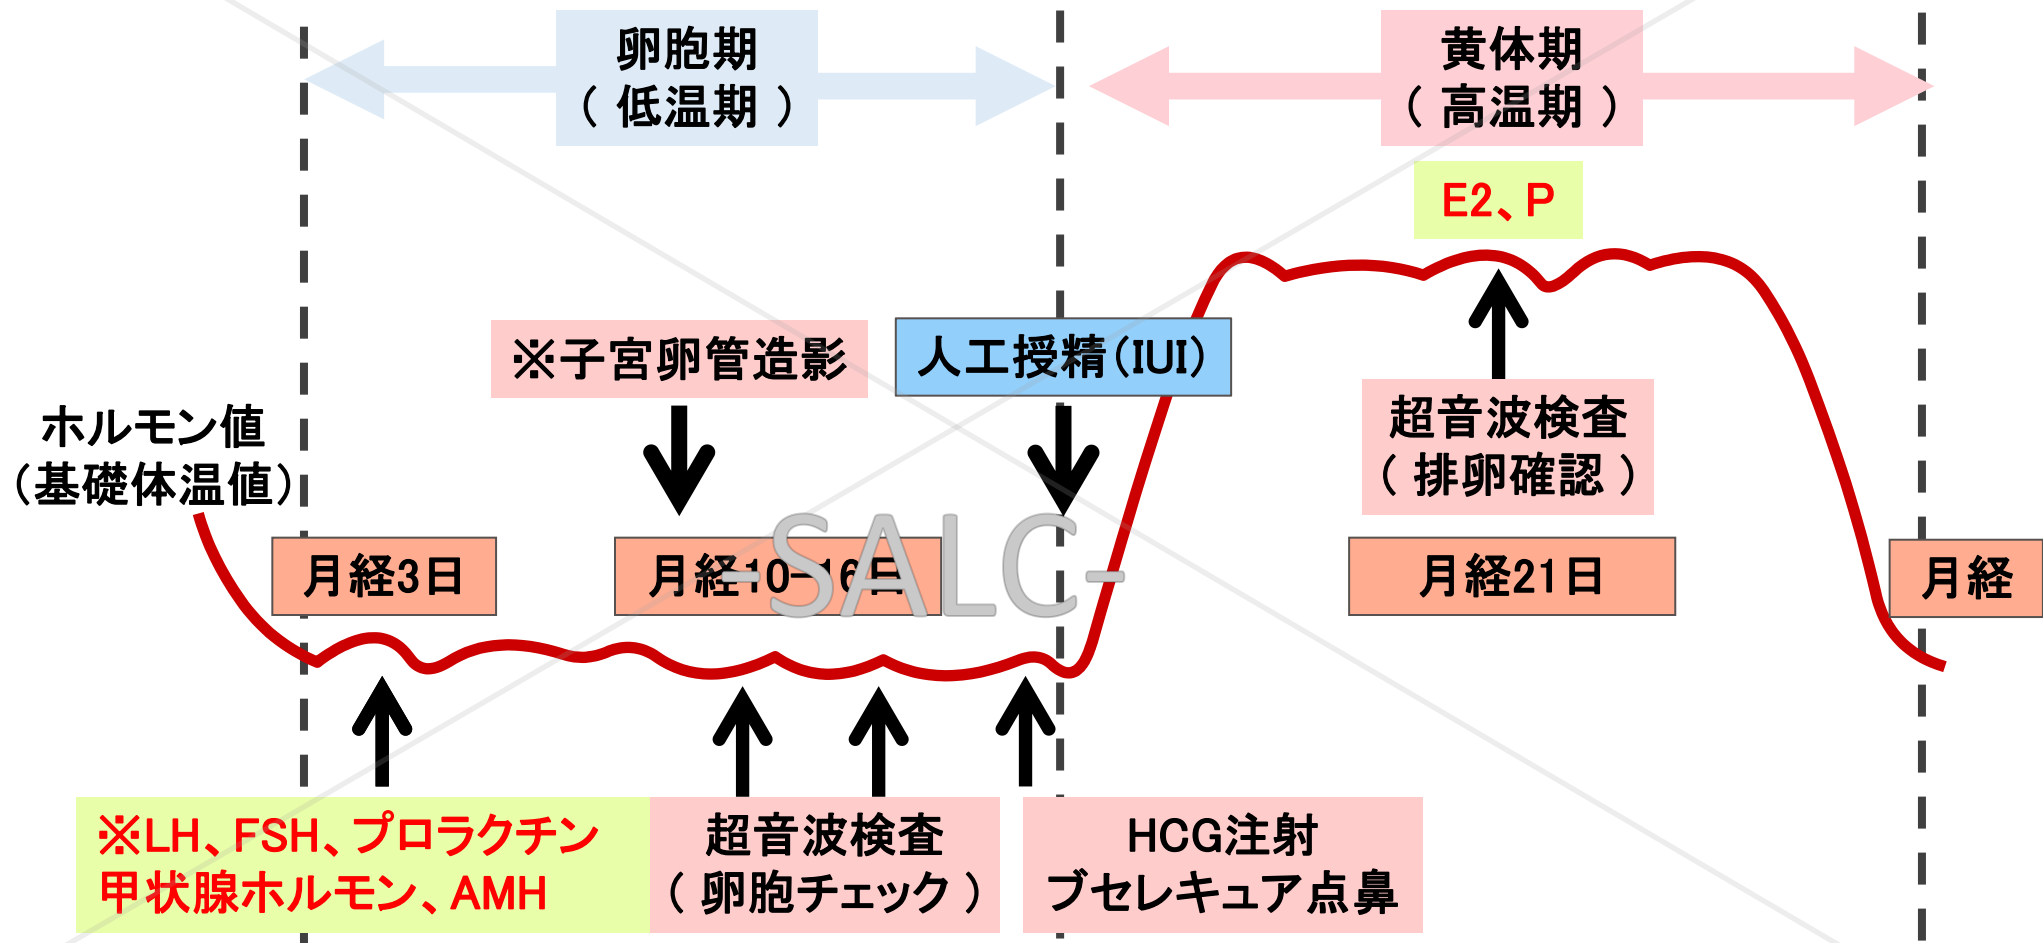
卵胞期
（低温期）

黄体期
（高温期）

E2、P

※子宮卵管造影

人工授精(IUI)

超音波検査
（排卵確認）

ホルモン値
(基礎体温値)

月経3日

月経10-16日

SALC

月経21日

月経

※LH、FSH、プロラクチン
甲状腺ホルモン、AMH

超音波検査
（卵胞チェック）

HCG注射
ブセレキュア点鼻